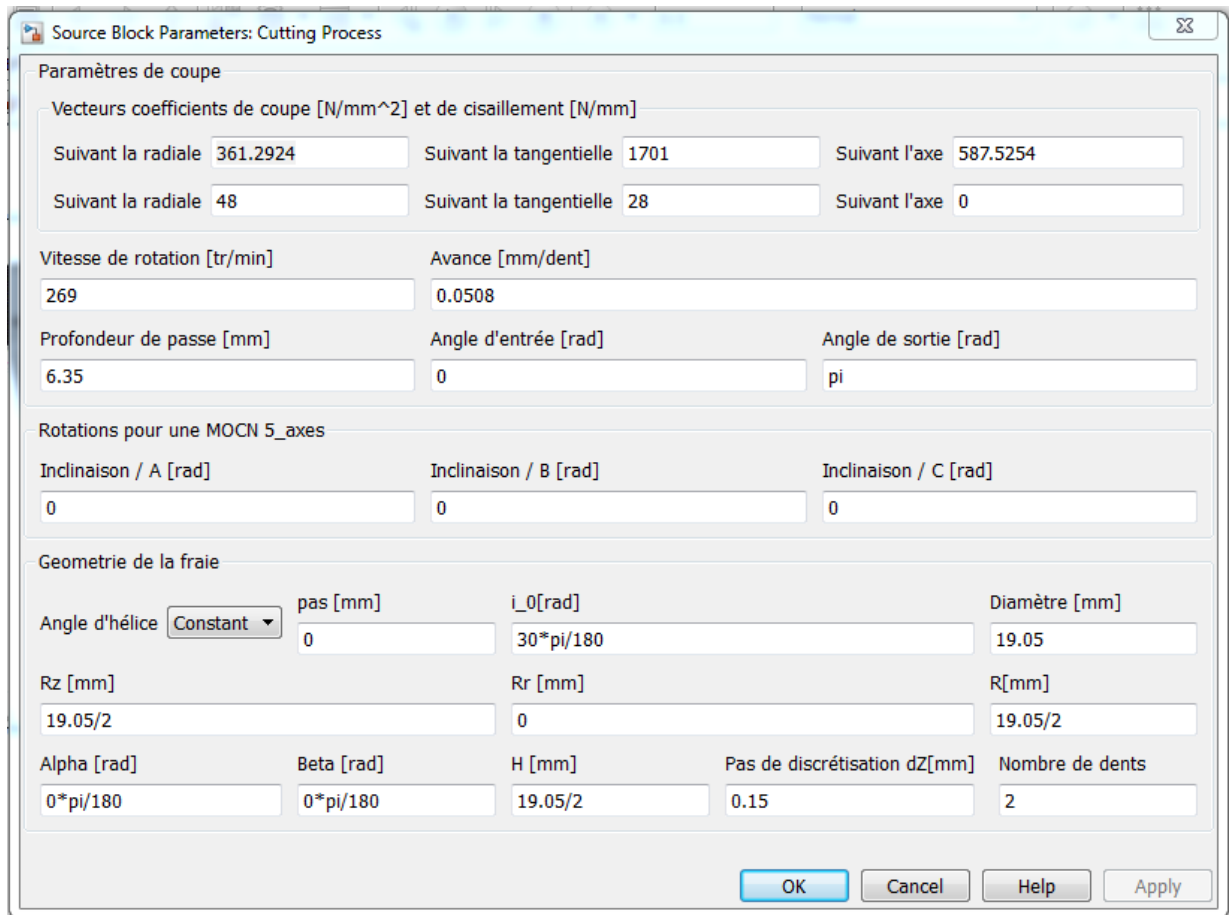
Source Block Parameters: Cutting Process

Paramètres de coupe

Vecteurs coefficients de coupe [N/mm^2] et de cisaillement [N/mm]

Suivant la radiale 361.2924
Suivant la tangentielle 1701
Suivant l'axe 587.5254

Suivant la radiale 48
Suivant la tangentielle 28
Suivant l'axe 0

Vitesse de rotation [tr/min]
269
Avance [mm/dent]
0.0508

Profondeur de passe [mm]
6.35
Angle d'entrée [rad]
0
Angle de sortie [rad]
pi

Rotations pour une MOCN 5_axes

Inclinaison / A [rad]
0
Inclinaison / B [rad]
0
Inclinaison / C [rad]
0

Geometrie de la fraie

Angle d'hélice Constant
pas [mm]
0
i_0[rad]
30*pi/180
Diamètre [mm]
19.05

Rz [mm]
19.05/2
Rr [mm]
0
R[mm]
19.05/2

Alpha [rad]
0*pi/180
Beta [rad]
0*pi/180
H [mm]
19.05/2
Pas de discrétisation dZ[mm]
0.15
Nombre de dents
2

OK Cancel Help Apply